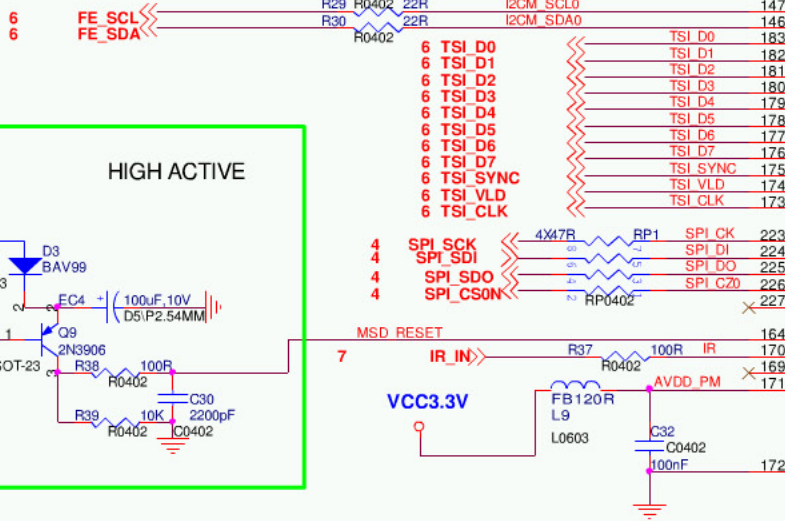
6 FE_SCL
6 FE_SDA
R29 R0402 22R
R30 22R
R0402
I2CM_SCL0
I2CM_SDA0
147
146

6 TSI_D0
6 TSI_D1
6 TSI_D2
6 TSI_D3
6 TSI_D4
6 TSI_D5
6 TSI_D6
6 TSI_D7
6 TSI_SYNC
6 TSI_VLD
6 TSI_CLK

TSI_D0 183
TSI_D1 182
TSI_D2 181
TSI_D3 180
TSI_D4 179
TSI_D5 178
TSI_D6 177
TSI_D7 176
TSI_SYNC 175
TSI_VLD 174
TSI_CLK 173

HIGH ACTIVE

D3
BAV99
3
2
EC4
100uF,10V
D5\P2.54MM
1
Q9
2N3906
SOT-23
3
R38
100R
R0402
C30
2200pF
R39
10K
R0402
C0402

4 SPI_SCK
4 SPI_SDI
4 SPI_SDO
4 SPI_CS0N
4X47R
RP1
8 7 6 5 4 3 2 1
RP0402
SPI_CK 223
SPI_DI 224
SPI_DO 225
SPI_CZ0 226
227

MSD_RESET 164
7 IR_IN
R37 100R IR 170
R0402
169
VCC3.3V
FB120R
L9
L0603
AVDD_PM 171
C32
C0402
100nF 172